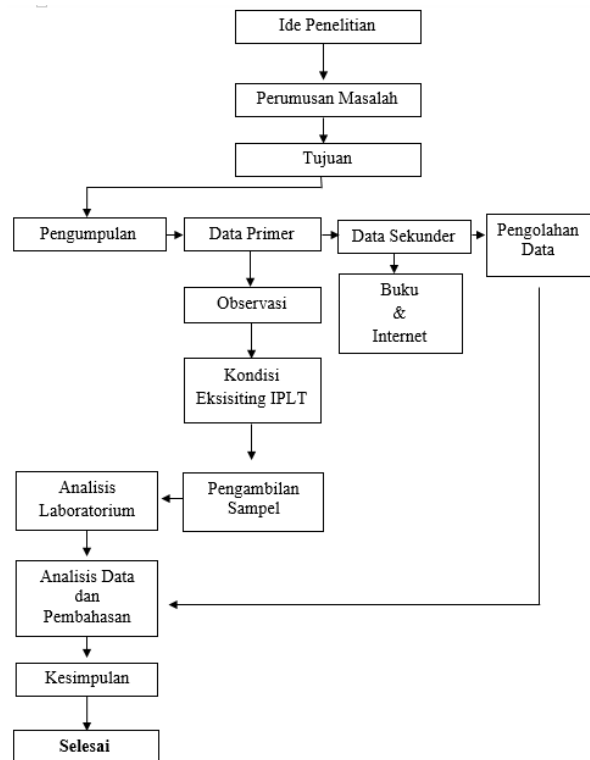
Ide Penelitian

Perumusan Masalah

Tujuan

Pengumpulan

Data Primer

Data Sekunder

Pengolahan Data

Buku & Internet

Observasi

Kondisi Eksisiting IPLT

Analisis Laboratorium

Pengambilan Sampel

Analisis Data dan Pembahasan

Kesimpulan

**Selesai**